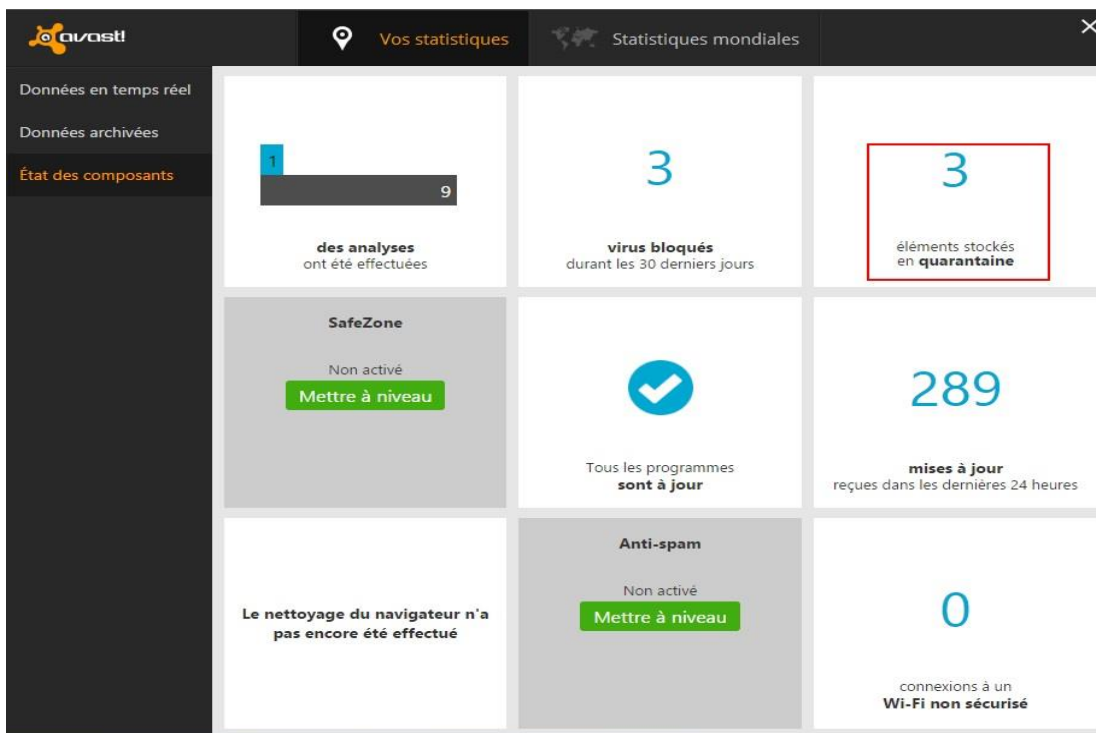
avast!

Vos statistiques

Statistiques mondiales

×

Données en temps réel

Données archivées

État des composants

1

9

des analyses
ont été effectuées

3

virus bloqués
durant les 30 derniers jours

3

éléments stockés
en quarantaine

SafeZone

Non activé

Mettre à niveau

Tous les programmes
sont à jour

289

mises à jour
reçues dans les dernières 24 heures

Le nettoyage du navigateur n'a pas encore été effectué

Anti-spam

Non activé

Mettre à niveau

0

connexions à un
Wi-Fi non sécurisé